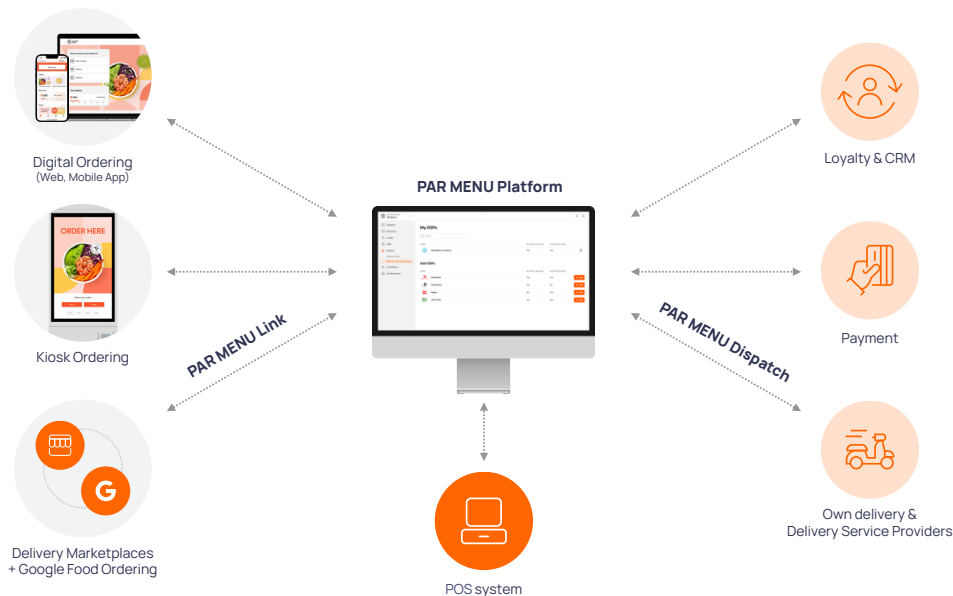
Digital Ordering
(Web, Mobile App)

Kiosk Ordering

ORDER HERE

Delivery Marketplaces
+ Google Food Ordering

PAR MENU Link

PAR MENU Platform

My DSPs

Add DSPs

POS system

PAR MENU Dispatch

Loyalty & CRM

Payment

Own delivery &
Delivery Service Providers